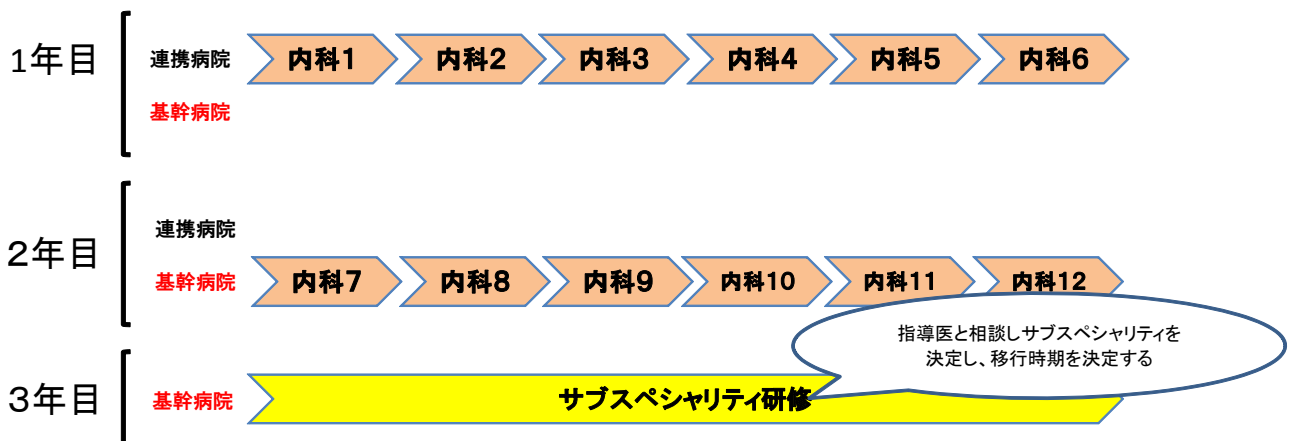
1年目

連携病院 内科1 内科2 内科3 内科4 内科5 内科6

基幹病院

2年目

連携病院

基幹病院 内科7 内科8 内科9 内科10 内科11 内科12

指導医と相談しサブスペシャリティを決定し、移行時期を決定する

3年目

基幹病院 サブスペシャリティ研修